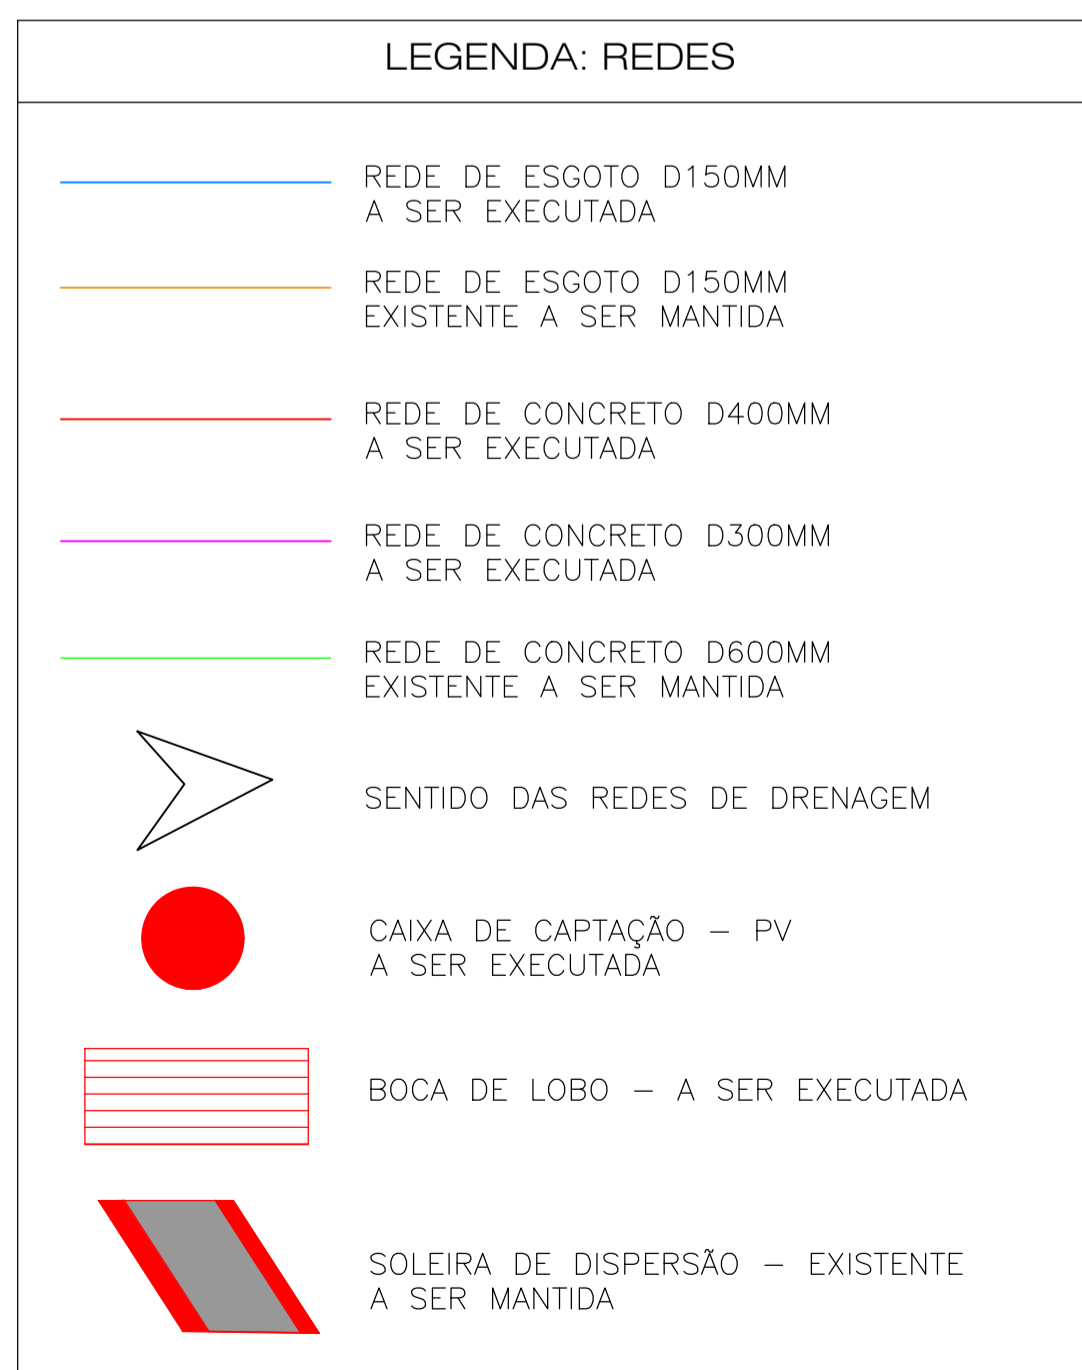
LEGENDA: REDES

REDE DE ESGOTO D150MM
A SER EXECUTADA

REDE DE ESGOTO D150MM
EXISTENTE A SER MANTIDA

REDE DE CONCRETO D400MM
A SER EXECUTADA

REDE DE CONCRETO D300MM
A SER EXECUTADA

REDE DE CONCRETO D600MM
EXISTENTE A SER MANTIDA

SENTIDO DAS REDES DE DRENAGEM

CAIXA DE CAPTAÇÃO – PV
A SER EXECUTADA

BOCA DE LOBO – A SER EXECUTADA

SOLEIRA DE DISPERSÃO – EXISTENTE
A SER MANTIDA